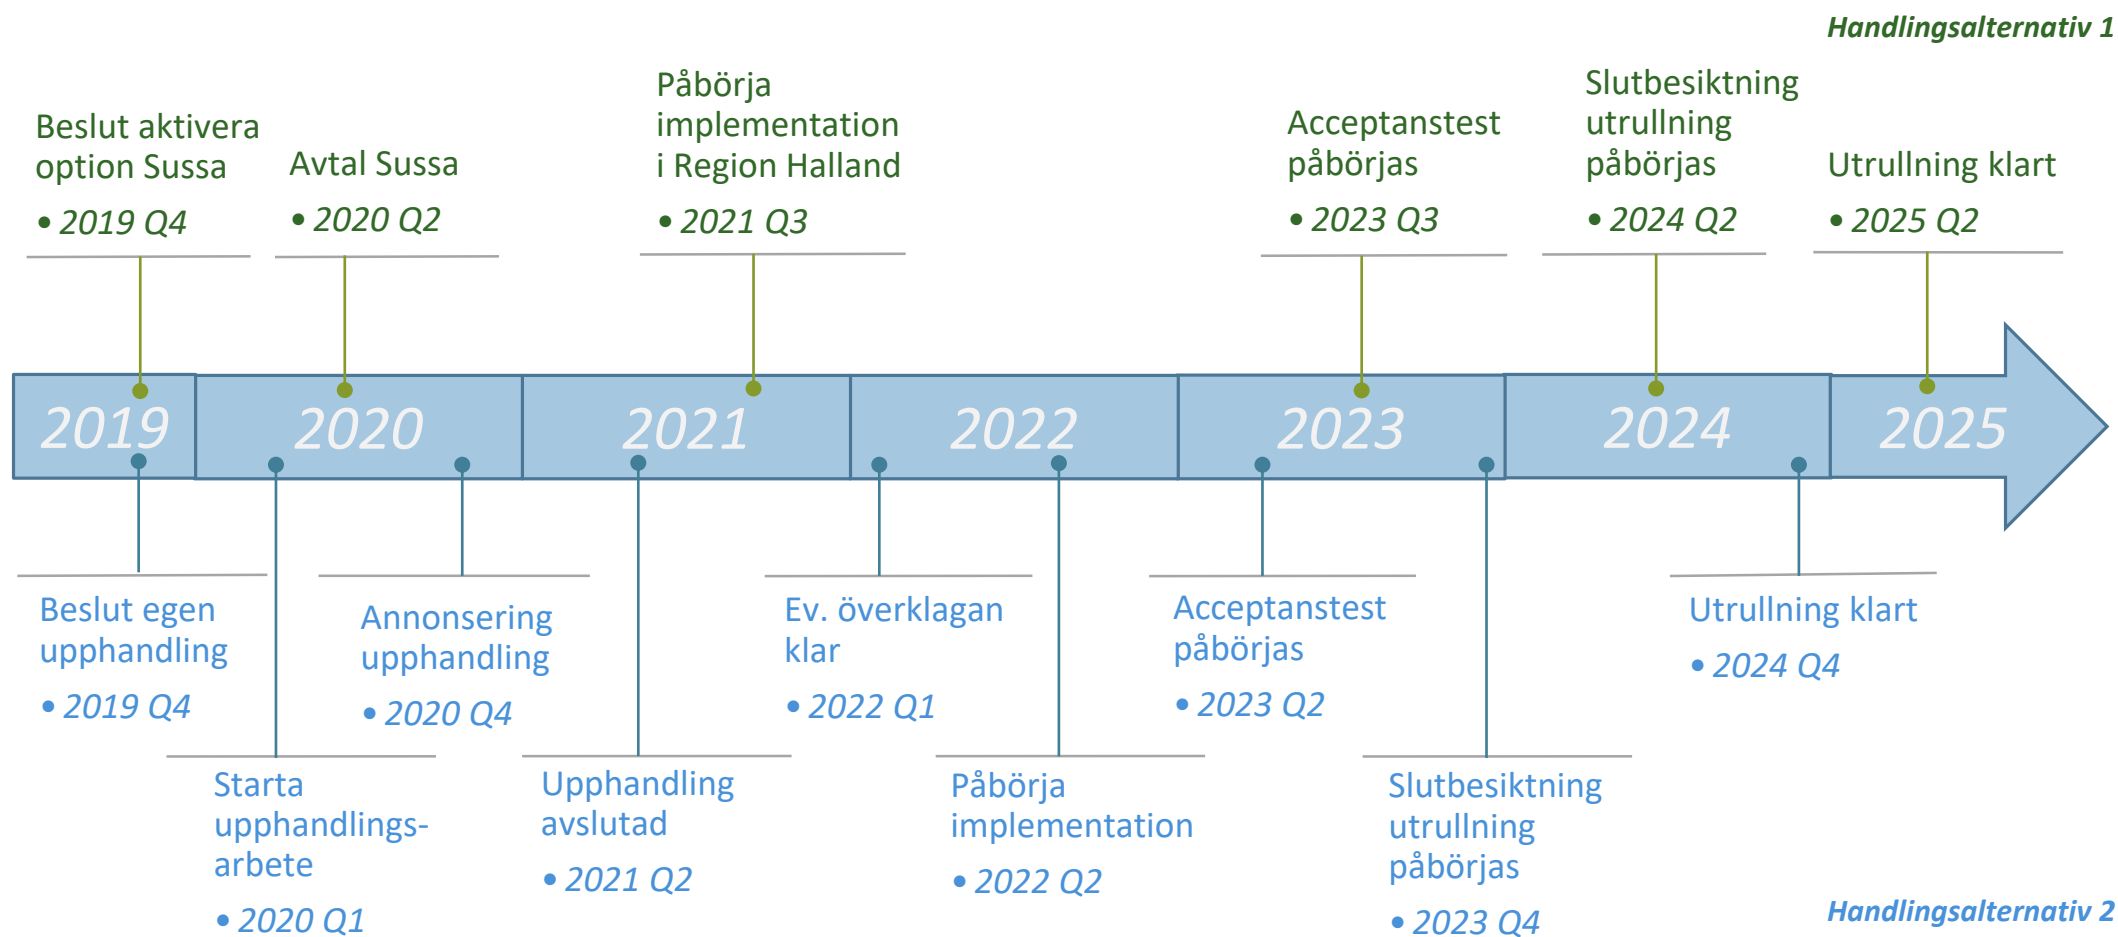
Handlingsalternativ 1

Beslut aktivera option Sussa
• 2019 Q4

Avtal Sussa
• 2020 Q2

Påbörja implementation i Region Halland
• 2021 Q3

Acceptanstest påbörjas
• 2023 Q3

Slutbesiktning utrullning påbörjas
• 2024 Q2

Utrullning klart
• 2025 Q2

2019 2020 2021 2022 2023 2024 2025

Beslut egen upphandling
• 2019 Q4

Annonsering upphandling
• 2020 Q4

Ev. överklagan klar
• 2022 Q1

Acceptanstest påbörjas
• 2023 Q2

Utrullning klart
• 2024 Q4

Starta upphandlings-arbete
• 2020 Q1

Upphandling avslutad
• 2021 Q2

Påbörja implementation
• 2022 Q2

Slutbesiktning utrullning påbörjas
• 2023 Q4

Handlingsalternativ 2